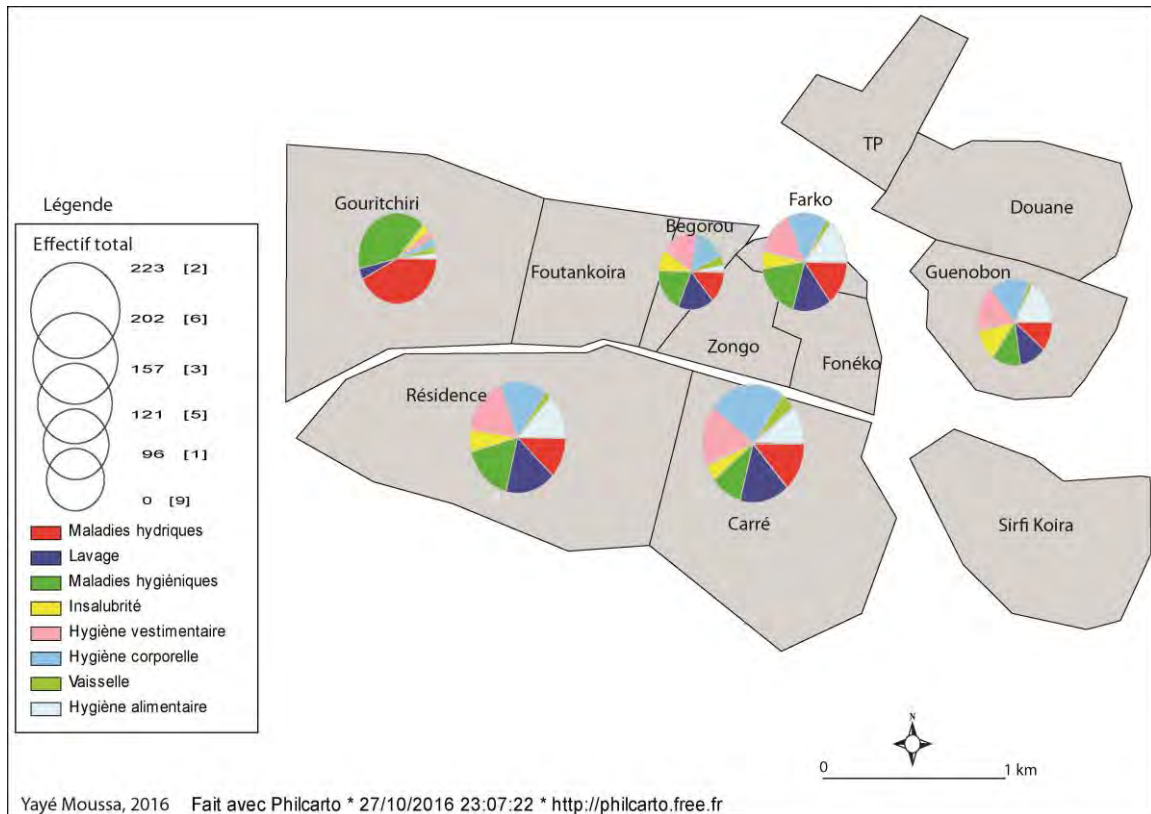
Légende

Effectif total

223 [2]

202 [6]

157 [3]

121 [5]

96 [1]

0 [9]

Maladies hydriques
Lavage
Maladies hygiéniques
Insalubrité
Hygiène vestimentaire
Hygiène corporelle
Vaisselle
Hygiène alimentaire

TP

Gouritchiri

Begorou

Farko

Douane

Foutankoira

Guenobon

Zongo

Fonéko

Résidence

Carré

Sirfi Koira

N

0 1 km

Yayé Moussa, 2016 Fait avec Philcarto * 27/10/2016 23:07:22 * http://philcarto.free.fr